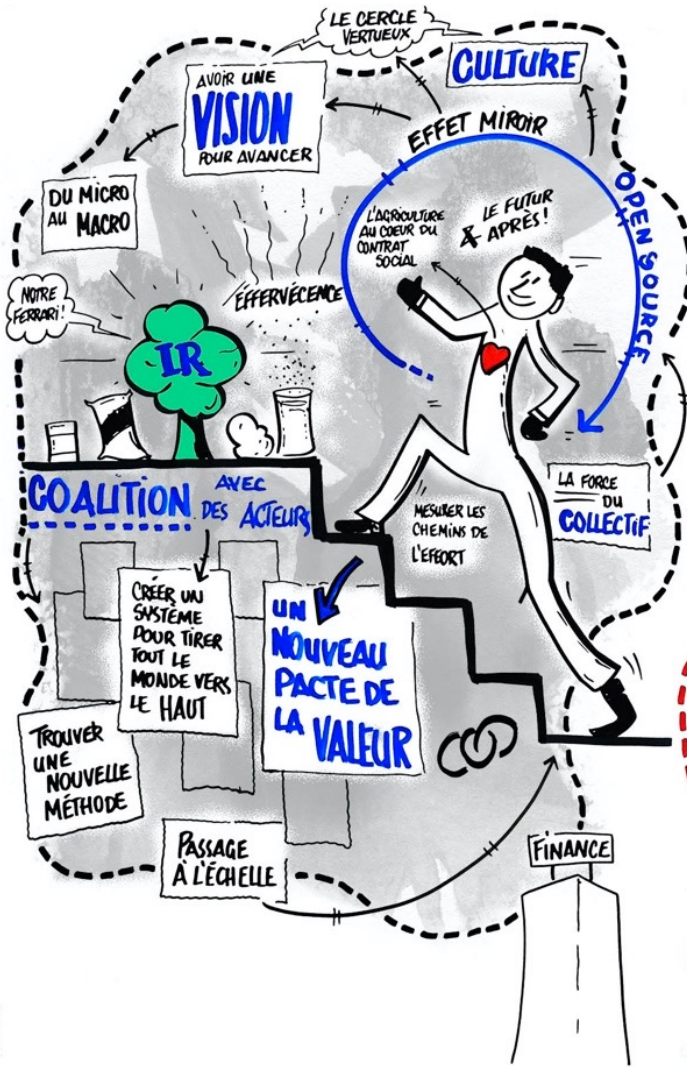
LE CERCLE VERTUEUX

CULTURE

AVOIR UNE VISION POUR AVANCER

EFFET MIROIR

OPEN SOURCE

DU MICRO AU MACRO

L'AGRICULTURE AU COEUR DU CONTRAT SOCIAL

LE FUTUR X APRÈS!

NOTRE FERRARI!

EFFERVÉCENCE

IR

COALITION AVEC DES ACTEURS

MESURER LES CHEMINS DE L'EFFORT

LA FORCE DU COLLECTIF

CRÉER UN SYSTÈME POUR TIRER TOUT LE MONDE VERS LE HAUT

UN NOUVEAU PACTE DE LA VALEUR

TROUVER UNE NOUVELLE MÉTHODE

PASSAGE À L'ÉCHELLE

FINANCE